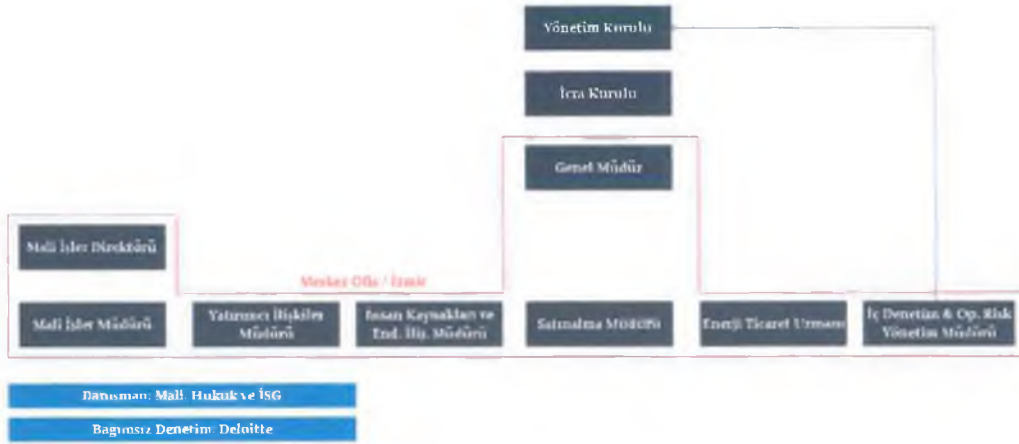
Yönetim Kurulu

İcra Kurulu

Genel Müdür

Mali İşler Direktörü

Merkez Ofis / İzmir

Mali İşler Müdürü

Yatırımcı İlişkiler Müdürü

İnsan Kaynakları ve End. İliş. Müdürü

Satınalma Müdürü

Enerji Ticaret Uzmanı

İç Denetim & Op. Risk Yönetim Müdürü

Danışman: Mali, Hukuk ve İSG

Bağımsız Denetim: Deloitte